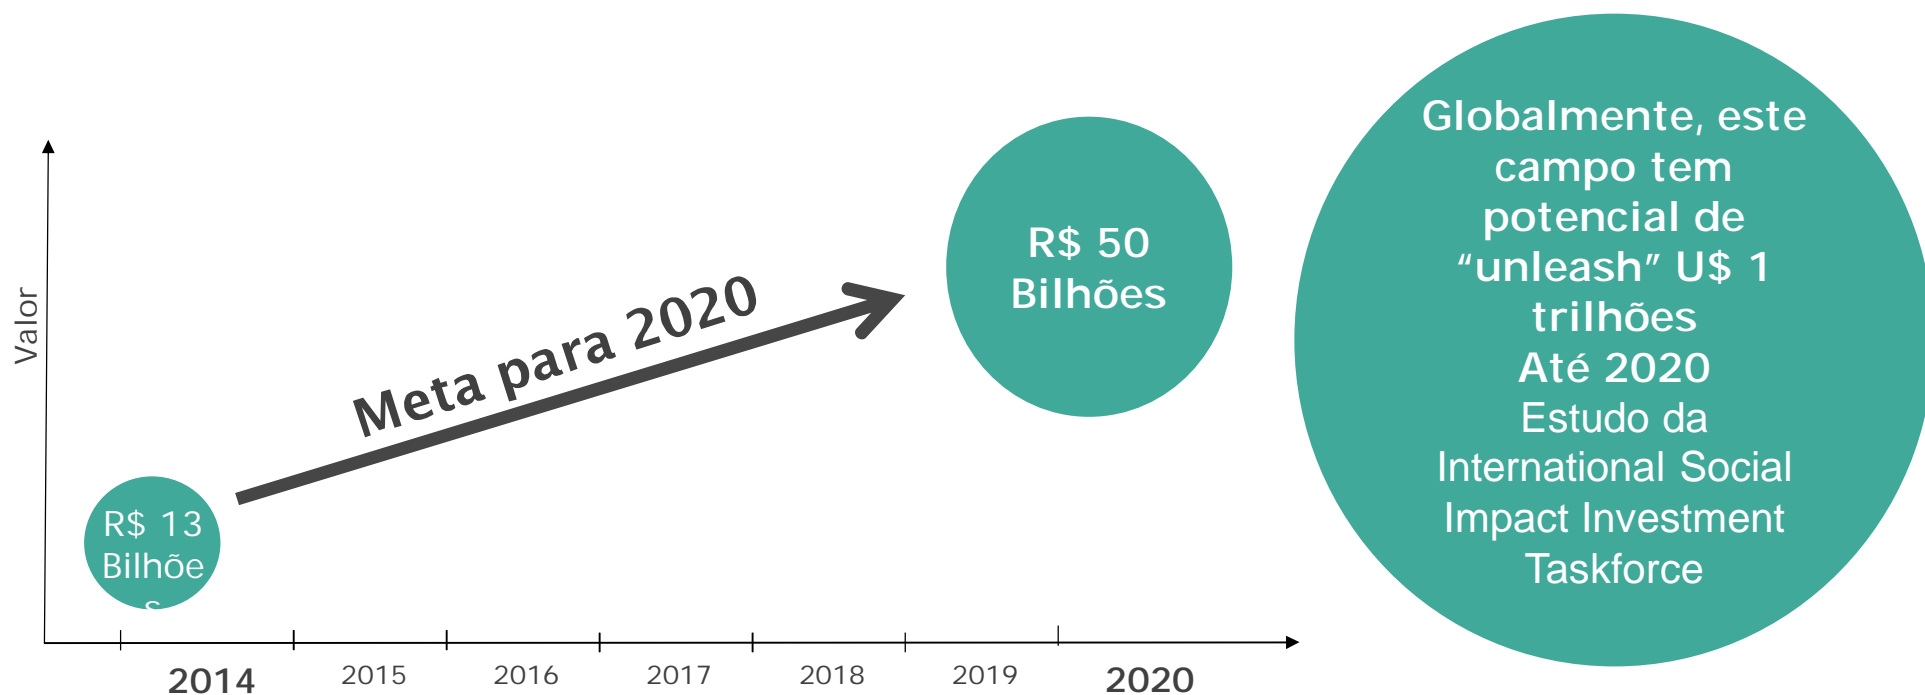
Valor

R$ 13 Bilhões

Meta para 2020

R$ 50 Bilhões

Globalmente, este campo tem potencial de “unleash” U$ 1 trilhões Até 2020 Estudo da International Social Impact Investment Taskforce

2014 2015 2016 2017 2018 2019 2020